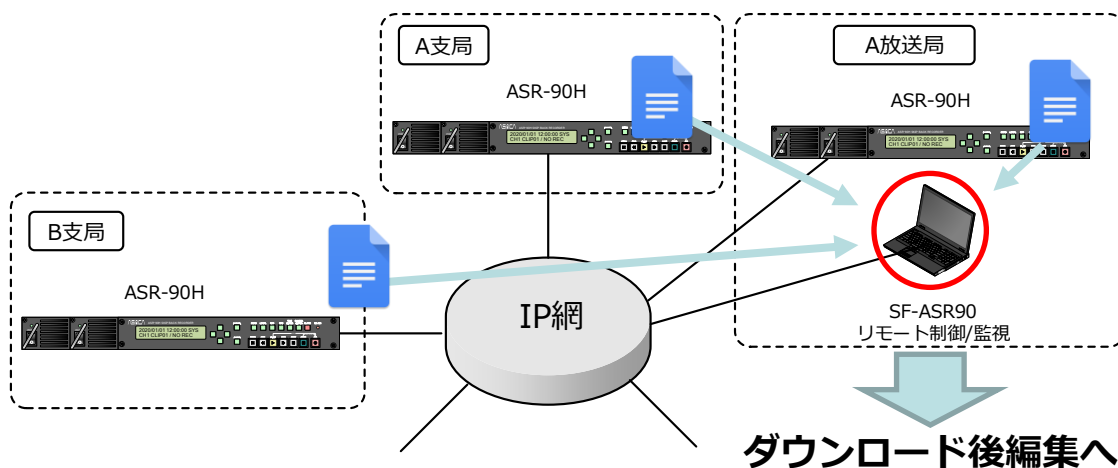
A支局

ASR-90H

2020/01/01 12:00:00 SYS
CH1 CLIP01 / NO REC

A放送局

ASR-90H

2020/01/01 12:00:00 SYS
CH1 CLIP01 / NO REC

B支局

ASR-90H

2020/01/01 12:00:00 SYS
CH1 CLIP01 / NO REC

IP網

SF-ASR90
リモート制御/監視

ダウンロード後編集へ